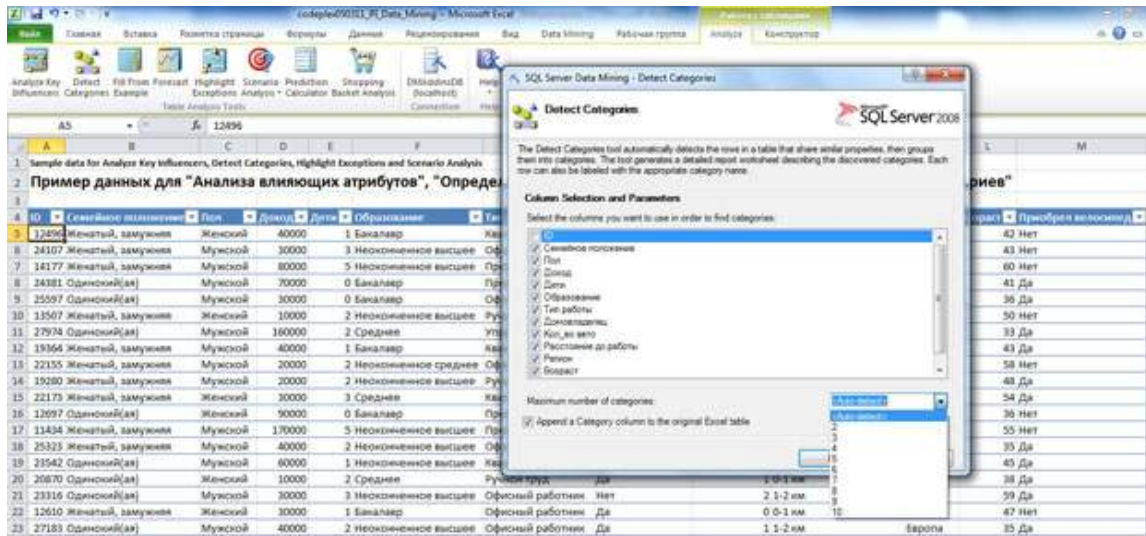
codeplex050311_PI_Data_Mining - Microsoft Excel

Файл Главная Вставка Разметка страницы Формулы Данные Рецензирование Вид Data Mining Рабочая группа Analyze Конструктор

Analyze Key Influencers Detect Categories Fill From Example Forecast Highlight Exceptions Scenario Analysis Prediction Calculator Shopping Basket Analysis DMAddinsDB (localhost) Help
Table Analysis Tools Connection

A5 12496

Sample data for Analyze Key Influencers, Detect Categories, Highlight Exceptions and Scenario Analysis
Пример данных для "Анализа влияющих атрибутов", "Опреде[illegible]риев"

| ID | Семейное положение | Пол | Доход | Дети | Образование | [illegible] | Возраст | Приобрел велосипед |
|---|---|---|---|---|---|---|---|---|
| 12496 | Женатый, замужняя | Женский | 40000 | 1 | Бакалавр | | 42 | Нет |
| 24107 | Женатый, замужняя | Мужской | 30000 | 3 | Неоконченное высшее | | 43 | Нет |
| 14177 | Женатый, замужняя | Мужской | 80000 | 5 | Неоконченное высшее | | 60 | Нет |
| 24381 | Одинокий(ая) | Мужской | 70000 | 0 | Бакалавр | | 41 | Да |
| 25597 | Одинокий(ая) | Мужской | 30000 | 0 | Бакалавр | | 36 | Да |
| 13507 | Женатый, замужняя | Женский | 10000 | 2 | Неоконченное высшее | | 50 | Нет |
| 27974 | Одинокий(ая) | Мужской | 160000 | 2 | Среднее | | 33 | Да |
| 19364 | Женатый, замужняя | Мужской | 40000 | 1 | Бакалавр | | 43 | Да |
| 22155 | Женатый, замужняя | Мужской | 20000 | 2 | Неоконченное среднее | | 58 | Нет |
| 19280 | Женатый, замужняя | Мужской | 20000 | 2 | Неоконченное высшее | | 48 | Да |
| 22173 | Женатый, замужняя | Женский | 30000 | 3 | Среднее | | 54 | Да |
| 12697 | Одинокий(ая) | Женский | 90000 | 0 | Бакалавр | | 36 | Нет |
| 11434 | Женатый, замужняя | Мужской | 170000 | 5 | Неоконченное высшее | | 55 | Нет |
| 25323 | Женатый, замужняя | Мужской | 40000 | 2 | Неоконченное высшее | | 35 | Да |
| 23542 | Одинокий(ая) | Мужской | 60000 | 1 | Неоконченное высшее | | 45 | Да |
| 20870 | Одинокий(ая) | Женский | 10000 | 2 | Среднее | Ручной труд Да 1 0-1 км | 38 | Да |
| 23316 | Одинокий(ая) | Мужской | 30000 | 3 | Неоконченное высшее | Офисный работник Нет 2 1-2 км | 59 | Да |
| 12610 | Женатый, замужняя | Женский | 30000 | 1 | Бакалавр | Офисный работник Да 0 0-1 км | 47 | Нет |
| 27183 | Одинокий(ая) | Мужской | 40000 | 2 | Неоконченное высшее | Офисный работник Да 1 1-2 км Европа | 35 | Да |

SQL Server Data Mining - Detect Categories

Detect Categories

SQL Server 2008

The Detect Categories tool automatically detects the rows in a table that share similar properties, then groups them into categories. The tool generates a detailed report worksheet describing the discovered categories. Each row can also be labeled with the appropriate category name.

Column Selection and Parameters

Select the columns you want to use in order to find categories:

ID
Семейное положение
Пол
Доход
Дети
Образование
Тип работы
Домовладелец
Кол_во авто
Расстояние до работы
Регион
Возраст

Maximum number of categories: (Auto-detect)

Append a Category column to the original Excel table

(Auto-detect)
2
3
4
5
6
7
8
9
10